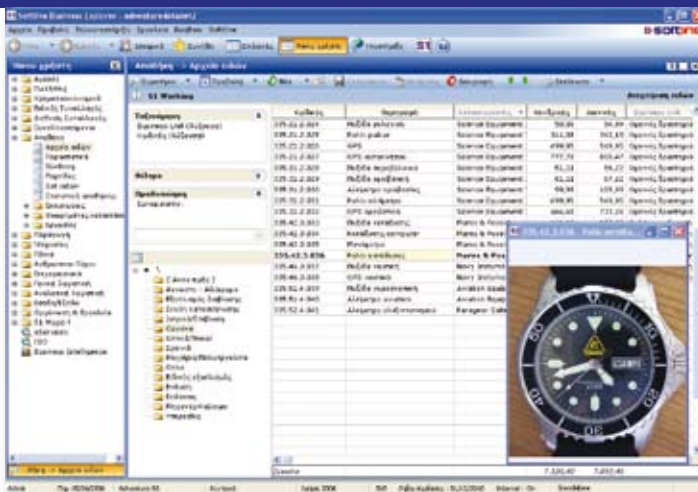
SoftOne Business Explorer - adventure dataset

Αρχείο Προβολή Προτιμήσεις Εργαλεία Βοήθεια SoftOne

Όπισω Εμπρός Μενού Σύνδεση Εύρεση Μενού εργασιών Ημερολόγιο S1

Μενού εργασιών

Αποθήκη -> Αρχείο ειδών

S1 Working

Ταξινόμηση

Βάσεις

Προβολή

Κωδικός | Περιγραφή

Εσοδα

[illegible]

25, 42, 3, 036 | Ρολόι καταδύσεως

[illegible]

Active | Πεμ. 09/06/2006 | Adventure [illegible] | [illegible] | Ιούνιος 2006 | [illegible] | Ref. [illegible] 31/12/2006 | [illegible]

SoftOne